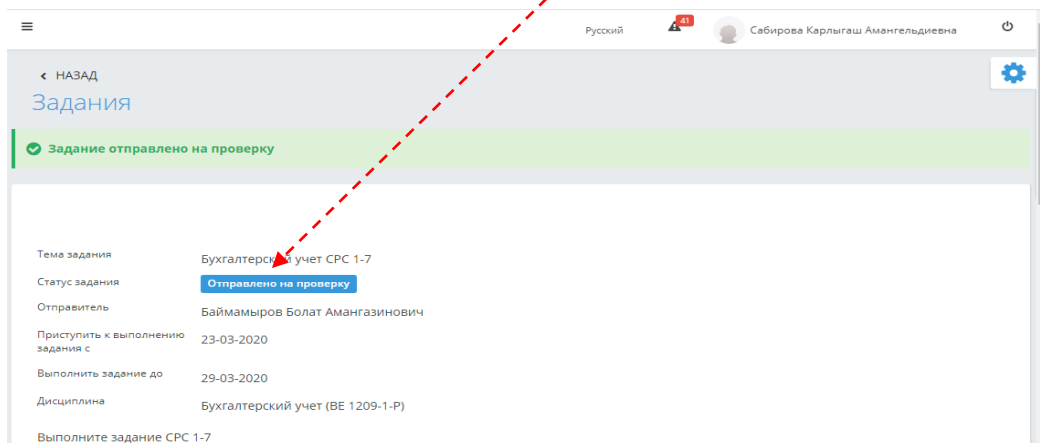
≡

Русский

41

Сабирова Карлыгаш Амангельдиевна

‹ НАЗАД

Задания

Задание отправлено на проверку

Тема задания Бухгалтерск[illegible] учет СРС 1-7

Статус задания Отправлено на проверку

Отправитель Баймамыров Болат Амангазинович

Приступить к выполнению задания с 23-03-2020

Выполнить задание до 29-03-2020

Дисциплина Бухгалтерский учет (ВЕ 1209-1-Р)

Выполните задание СРС 1-7